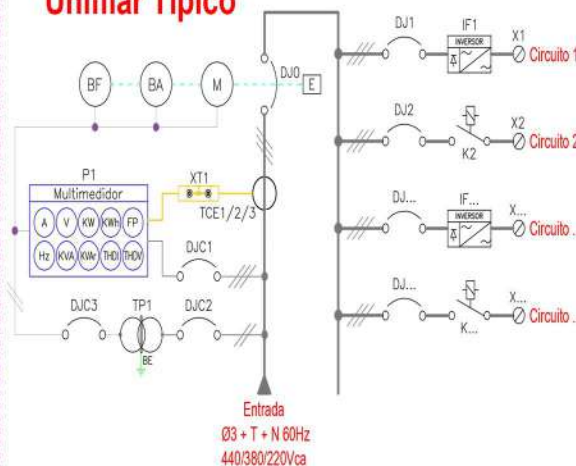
Unifilar Típico

BF
BA
M
DJ0
E
P1
Multimedidor
A
V
KW
KWh
FP
Hz
KVA
KVr
THDI
THDV
XT1
TCE1/2/3
DJC1
DJC3
TP1
DJC2
BE
Entrada
Ø3 + T + N 60Hz
440/380/220Vca
DJ1
IF1
INVERSOR
X1
Circuito 1
DJ2
X2
K2
Circuito 2
DJ...
IF...
INVERSOR
X...
Circuito ...
DJ...
X...
K...
Circuito ...